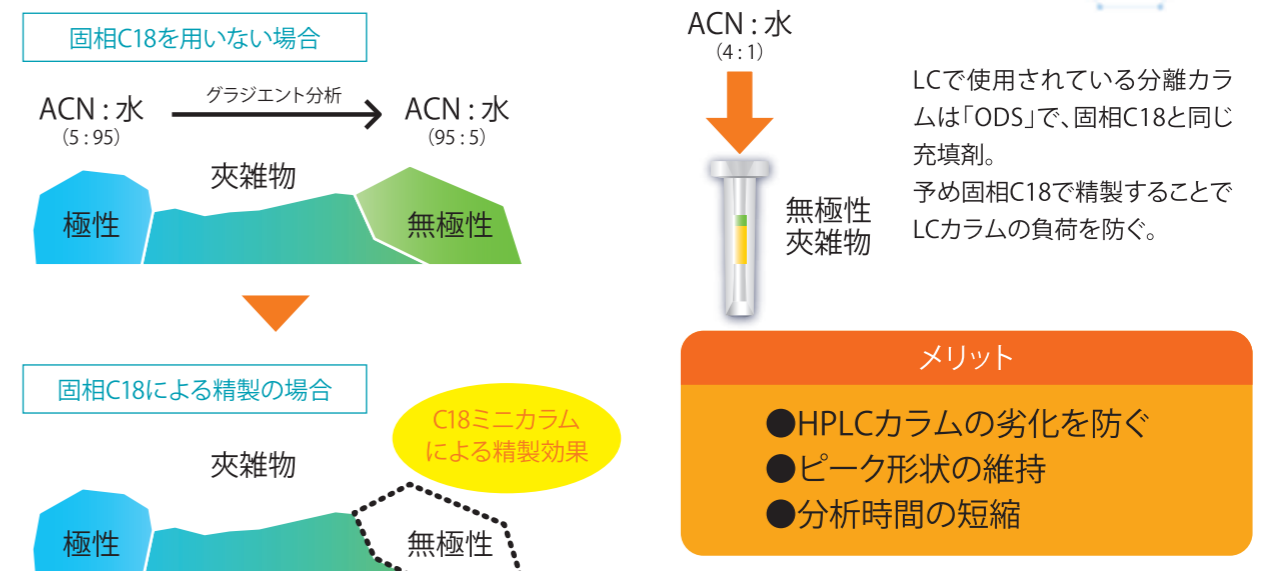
固相C18を用いない場合

ACN : 水
(5 : 95)

グラジエント分析

ACN : 水
(95 : 5)

夾雑物

極性

無極性

固相C18による精製の場合

C18ミニカラム
による精製効果

夾雑物

極性

無極性

ACN : 水
(4 : 1)

無極性
夾雑物

LCで使用されている分離カラムは「ODS」で、固相C18と同じ充填剤。
予め固相C18で精製することでLCカラムの負荷を防ぐ。

メリット

●HPLCカラムの劣化を防ぐ
●ピーク形状の維持
●分析時間の短縮